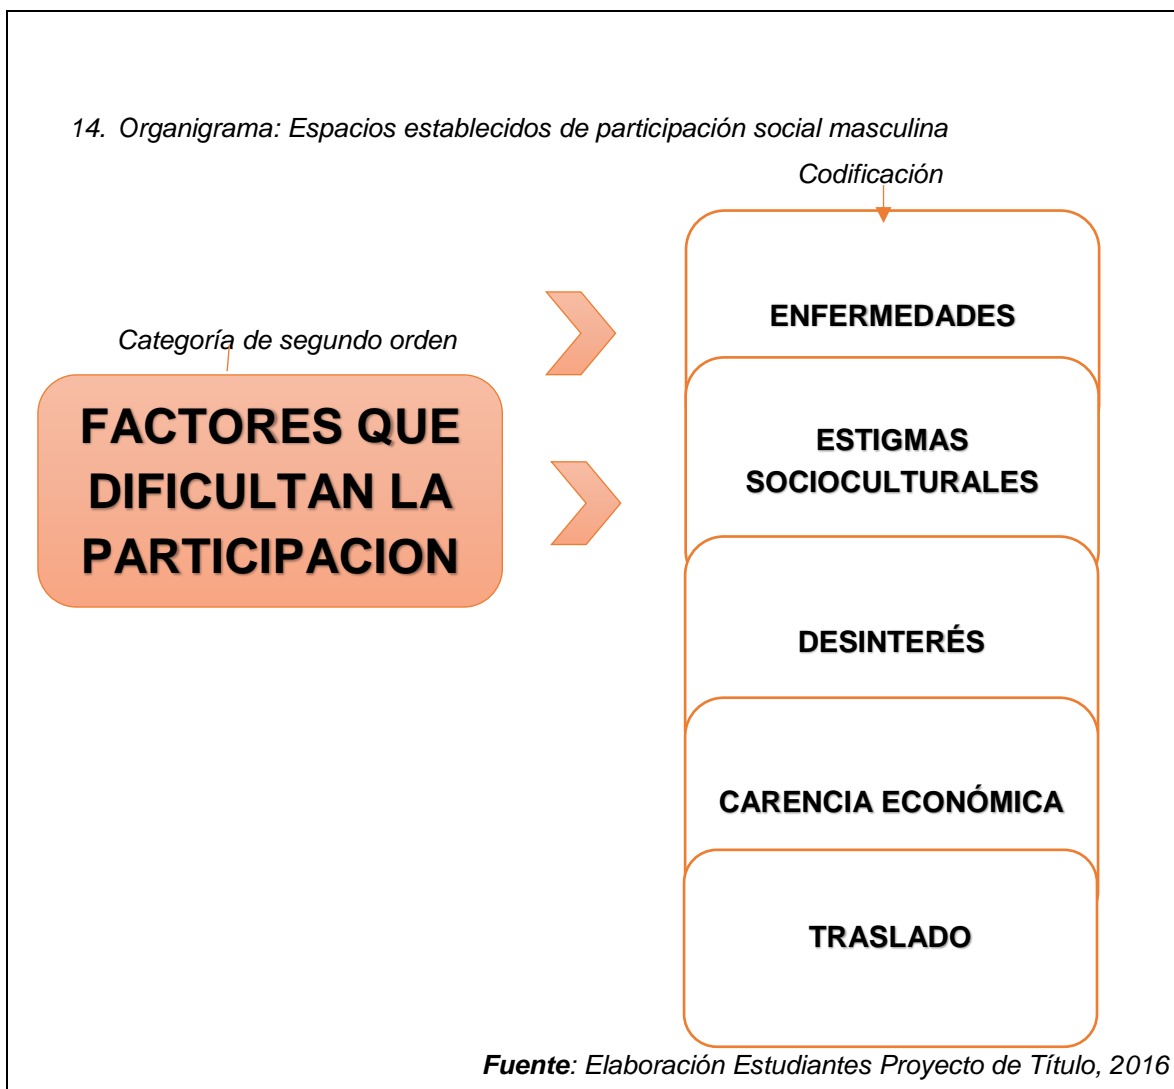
14. Organigrama: Espacios establecidos de participación social masculina

Codificación

Categoría de segundo orden

FACTORES QUE DIFICULTAN LA PARTICIPACION

ENFERMEDADES

ESTIGMAS SOCIOCULTURALES

DESINTERÉS

CARENCIA ECONÓMICA

TRASLADO

Fuente: Elaboración Estudiantes Proyecto de Título, 2016